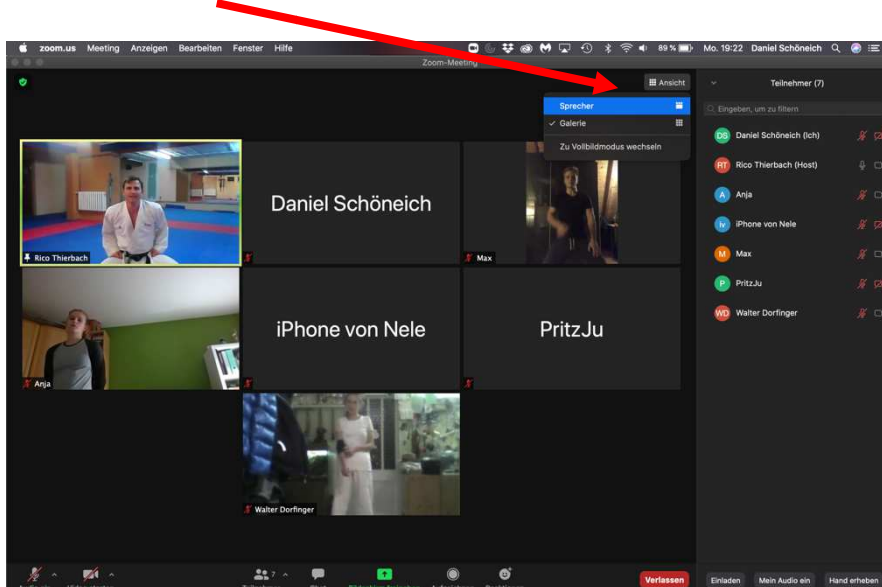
zoom.us Meeting Anzeigen Bearbeiten Fenster Hilfe

89 % Mo. 19:22 Daniel Schöneich

Zoom-Meeting

Ansicht

Sprecher

✓ Galerie

Zu Vollbildmodus wechseln

Teilnehmer (7)

Eingeben, um zu filtern

DS Daniel Schöneich (Ich)

RT Rico Thierbach (Host)

A Anja

iv iPhone von Nele

M Max

P PritzJu

WD Walter Dorfinger

Rico Thierbach

Daniel Schöneich

Max

Anja

iPhone von Nele

PritzJu

Walter Dorfinger

7

Verlassen

Einladen Mein Audio ein Hand erheben